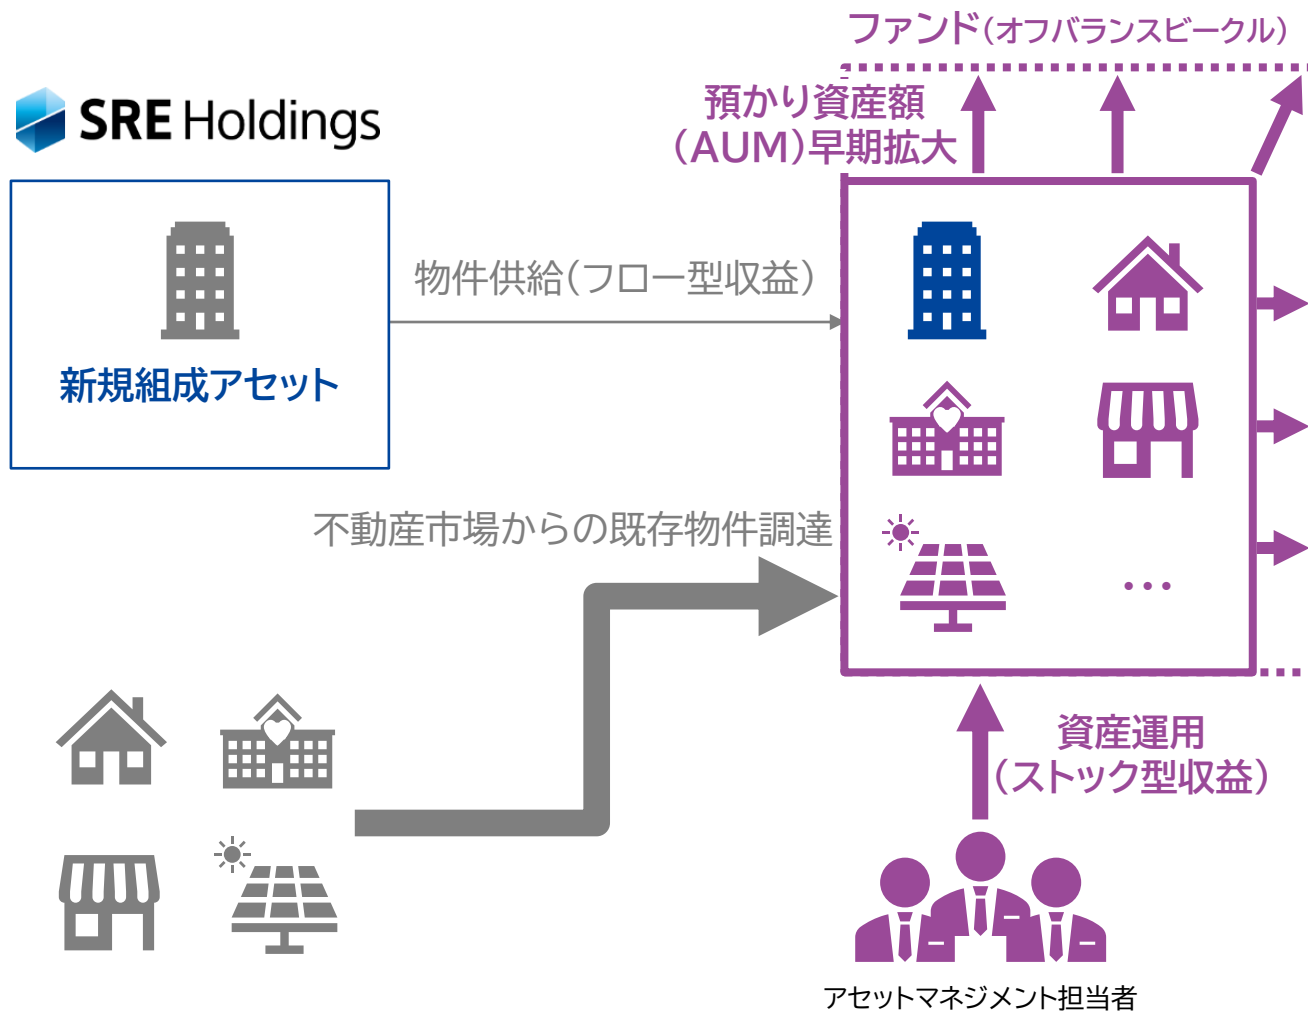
ファンド(オフバランスビークル)

SRE Holdings

預かり資産額
(AUM)早期拡大

新規組成アセット

物件供給(フロー型収益)

不動産市場からの既存物件調達

…

資産運用
(ストック型収益)

アセットマネジメント担当者